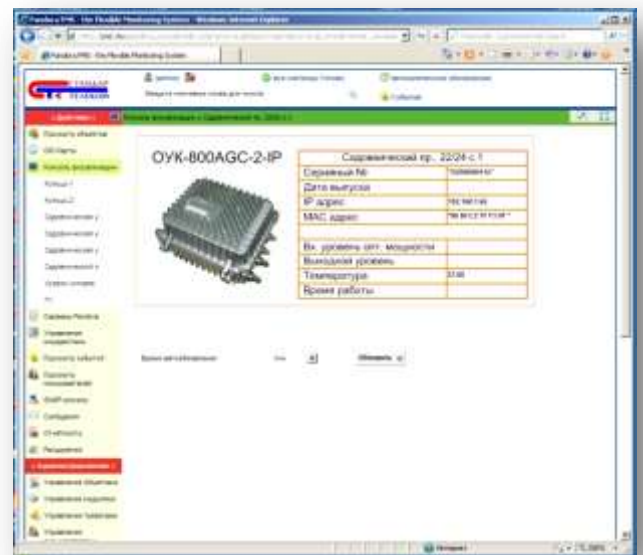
OYK-800AGC-2-IP

| Садовнический пр. 22/24 с.1 | |
|---|---|
| Серийный № | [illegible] |
| Дата выпуска | |
| IP адрес | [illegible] |
| MAC адрес | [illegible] |
| | |
| Вх. уровень опт. мощности | |
| Выходной уровень | |
| Температура | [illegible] |
| Время работы | |

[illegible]